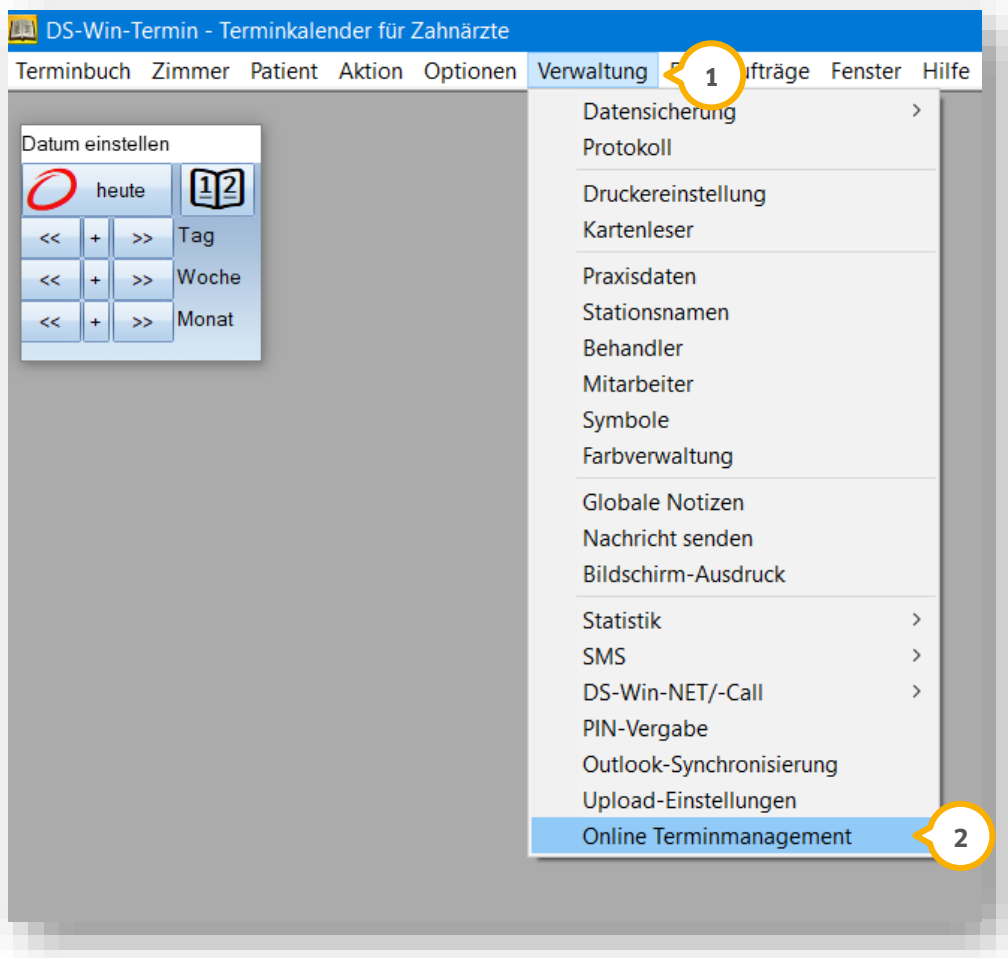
DS-Win-Termin - Terminkalender für Zahnärzte

Terminbuch Zimmer Patient Aktion Optionen Verwaltung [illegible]aufträge Fenster Hilfe

1

Datum einstellen

heute

12

<< + >> Tag

<< + >> Woche

<< + >> Monat

Datensicherung

Protokoll

Druckereinstellung

Kartenleser

Praxisdaten

Stationsnamen

Behandler

Mitarbeiter

Symbole

Farbverwaltung

Globale Notizen

Nachricht senden

Bildschirm-Ausdruck

Statistik

SMS

DS-Win-NET/-Call

PIN-Vergabe

Outlook-Synchronisierung

Upload-Einstellungen

Online Terminmanagement

2